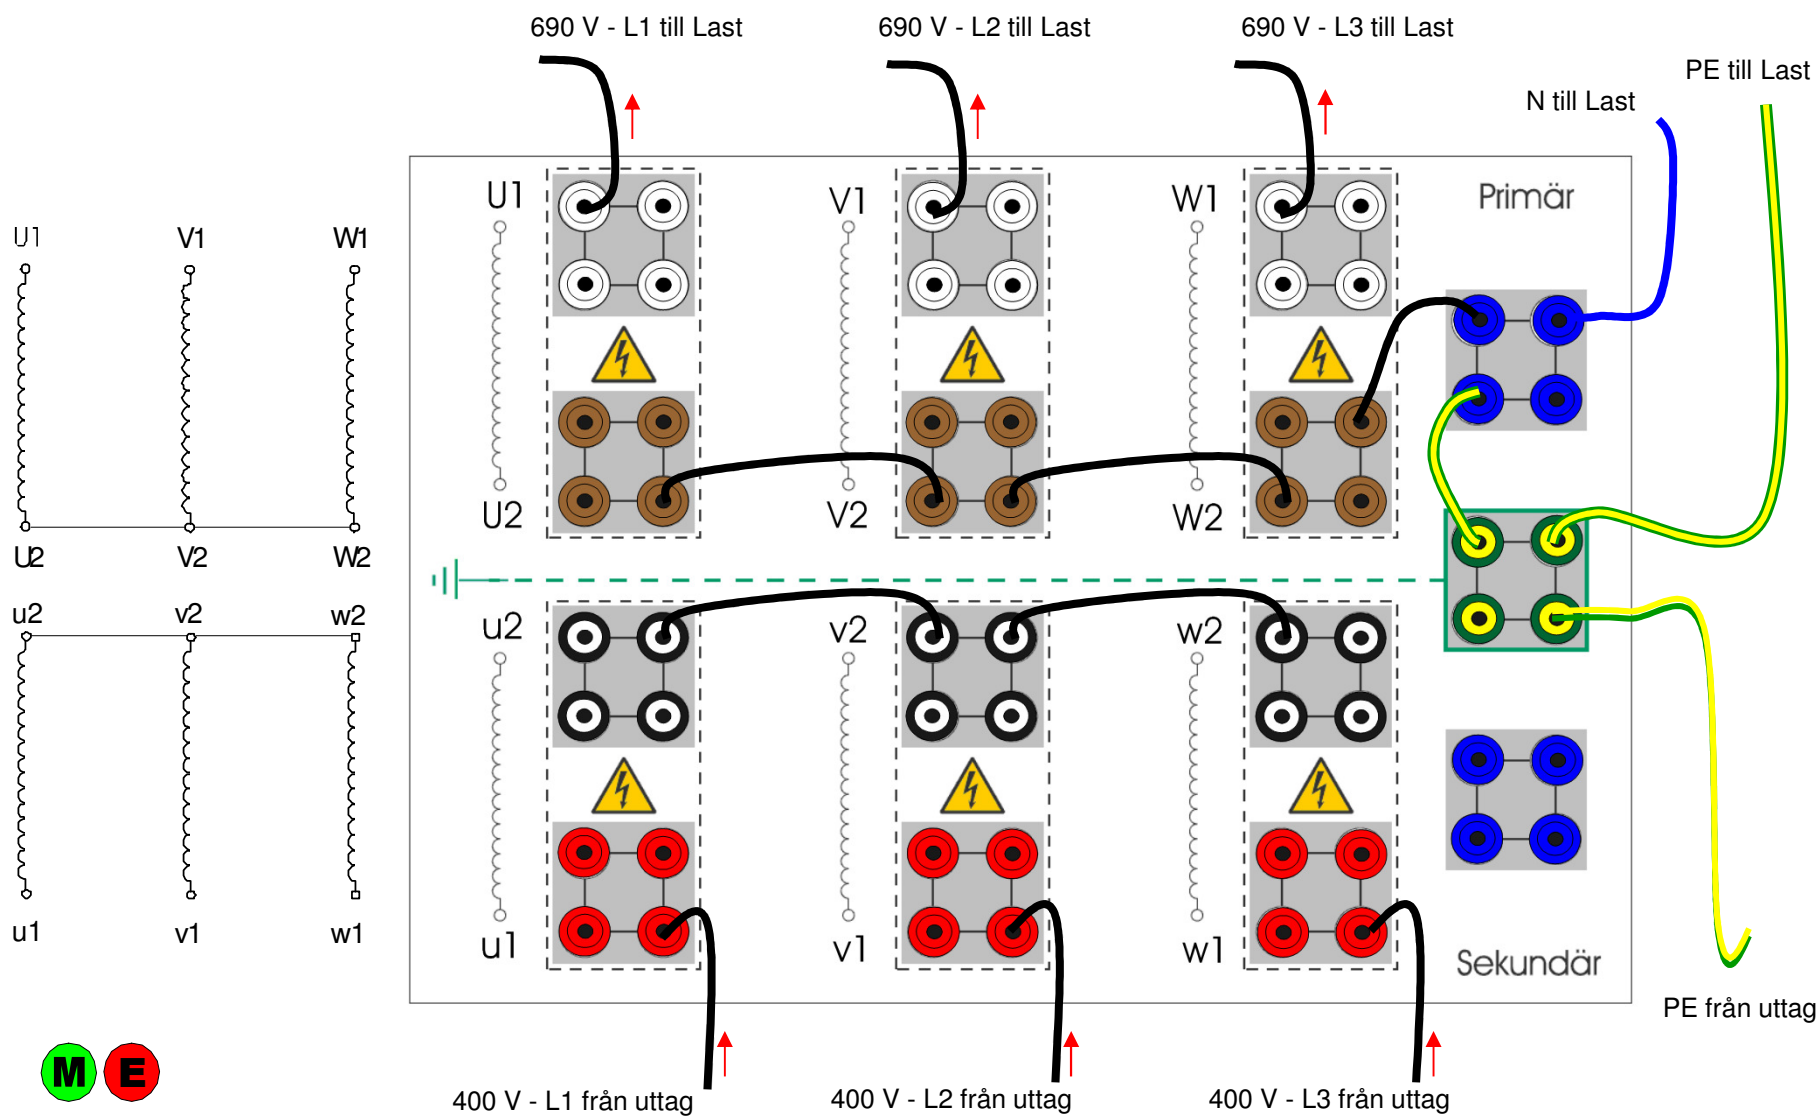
690 V - L1 till Last

690 V - L2 till Last

690 V - L3 till Last

N till Last

PE till Last

U1 V1 W1

U2 V2 W2

u2 v2 w2

u1 v1 w1

U1

U2

V1

V2

W1

W2

Primär

u2

u1

v2

v1

w2

w1

Sekundär

PE från uttag

M E

400 V - L1 från uttag

400 V - L2 från uttag

400 V - L3 från uttag